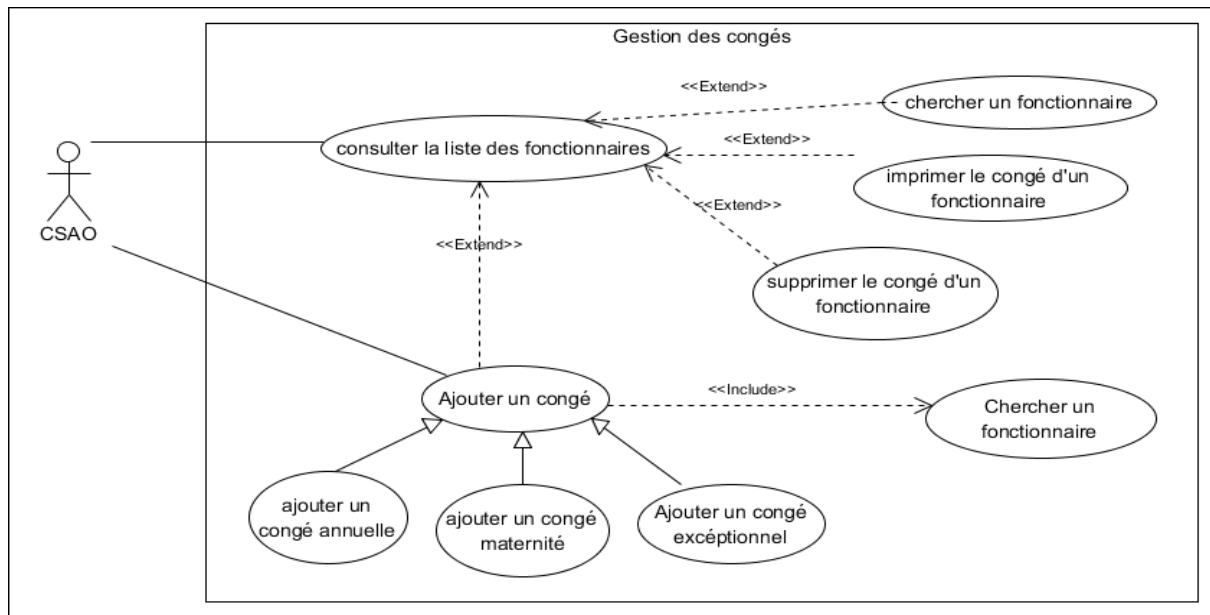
Gestion des congés

CSAO

<<Extend>>

chercher un fonctionnaire

consulter la liste des fonctionnaires

<<Extend>>

imprimer le congé d'un fonctionnaire

<<Extend>>

<<Extend>>

supprimer le congé d'un fonctionnaire

Ajouter un congé

<<Include>>

Chercher un fonctionnaire

ajouter un congé annuelle

ajouter un congé maternité

Ajouter un congé excéptionnel